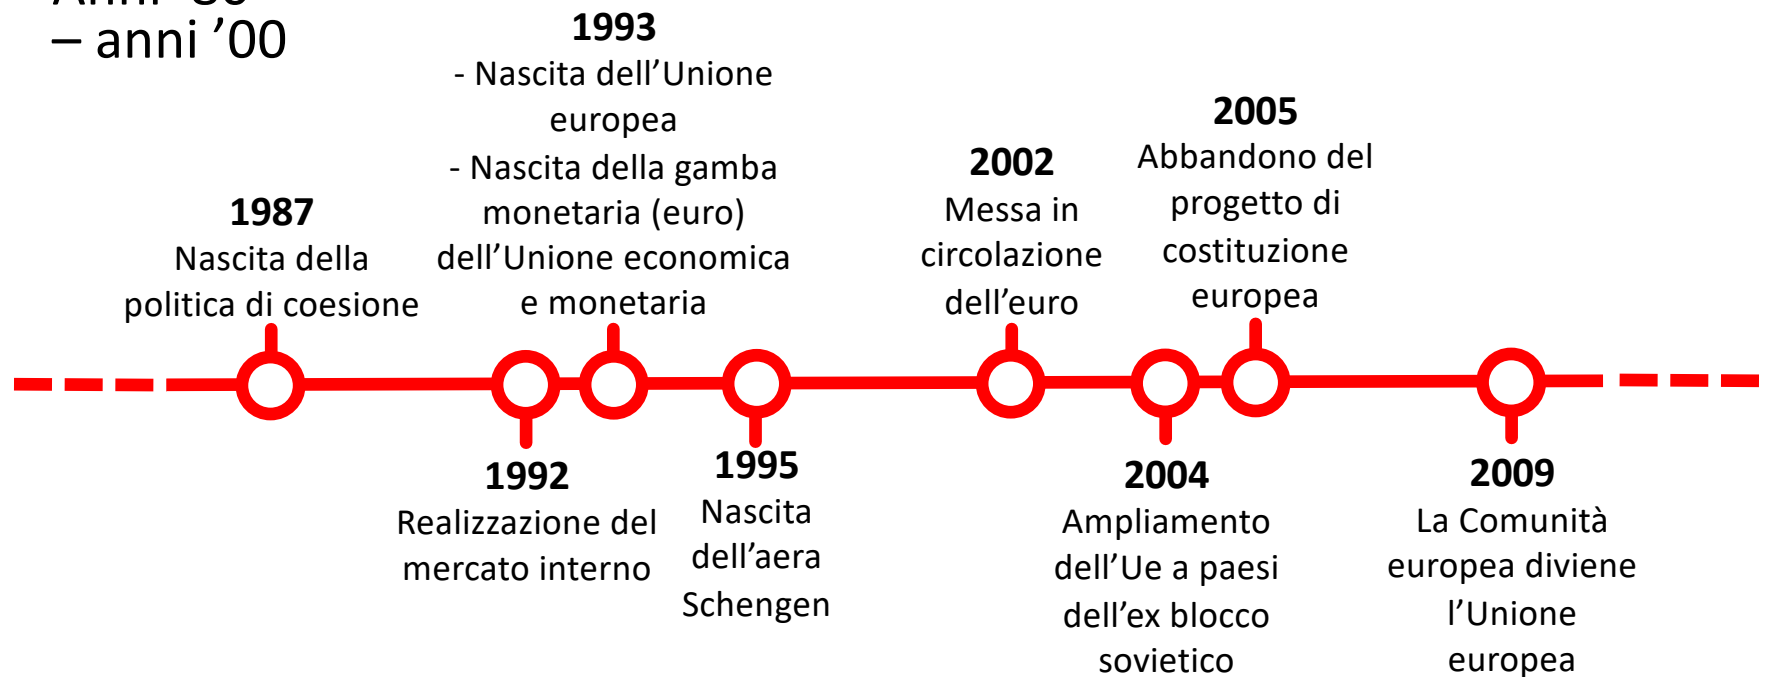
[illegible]
– anni ’00

1987
Nascita della politica di coesione

1992
Realizzazione del mercato interno

1993
- Nascita dell’Unione europea
- Nascita della gamba monetaria (euro) dell’Unione economica e monetaria

1995
Nascita dell’aera Schengen

2002
Messa in circolazione dell’euro

2004
Ampliamento dell’Ue a paesi dell’ex blocco sovietico

2005
Abbandono del progetto di costituzione europea

2009
La Comunità europea diviene l’Unione europea